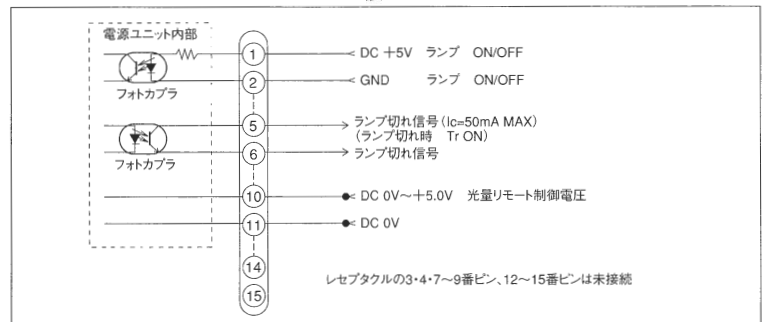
電源ユニット内部

フォトカプラ

フォトカプラ

1
2
5
6
10
11
14
15

DC +5V　ランプ　ON/OFF

GND　　ランプ　ON/OFF

ランプ切れ信号（Ic=50mA MAX）
（ランプ切れ時　Tr ON）

ランプ切れ信号

DC 0V～+5.0V　光量リモート制御電圧

DC 0V

レセプタクルの3・4・7～9番ピン、12～15番ピンは未接続